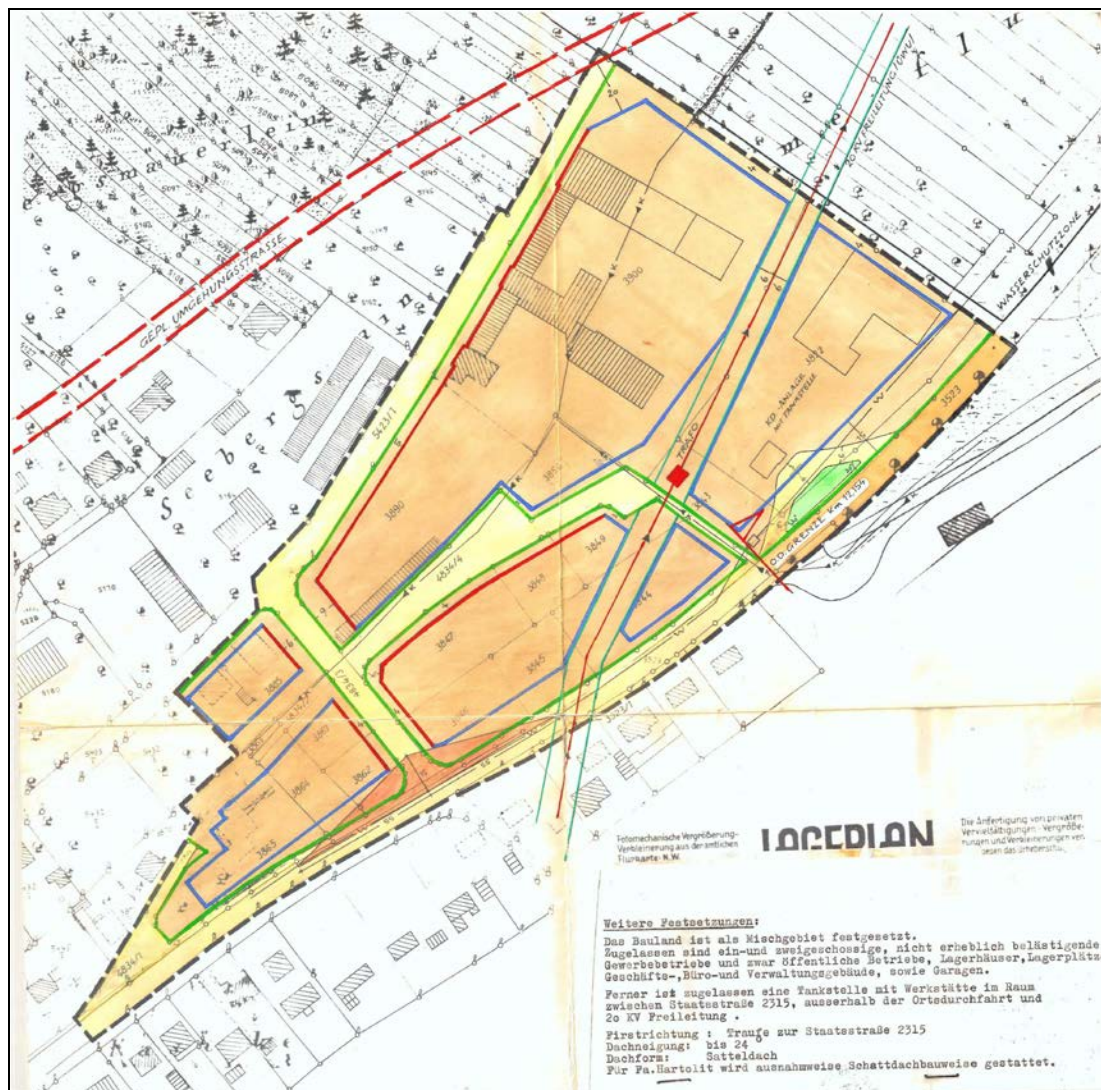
GEPL UMGEHUNGSSTRASSE

Seeberg

WASSERSCHUTZZONE

KD ANLAGE

TRAFO

O.D.GRENZE

Fotomechanische Vergrößerung-Verkleinerung aus der amtlichen Flurkarte N.W.

LAGEPLAN

Die Anfertigung von privaten Vervielfältigungen - Vergrößerungen und Verkleinerungen von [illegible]

Weitere Festsetzungen:

Das Bauland ist als Mischgebiet festgesetzt.
Zugelassen sind ein-und zweigeschossige, nicht erheblich belästigende Gewerbebetriebe und zwar öffentliche Betriebe, Lagerhäuser,Lagerplätz Geschäfte-,Büro-und Verwaltungsgebäude, sowie Garagen.

Ferner ist zugelassen eine Tankstelle mit Werkstätte im Raum zwischen Staatsstraße 2315, ausserhalb der Ortsdurchfahrt und 2o KV Freileitung .

Firstrichtung : Traufe zur Staatsstraße 2315
Dachneigung: bis 24°
Dachform: Satteldach
Für Fa.Bartolit wird ausnahmsweise Schattdachbauweise gestattet.